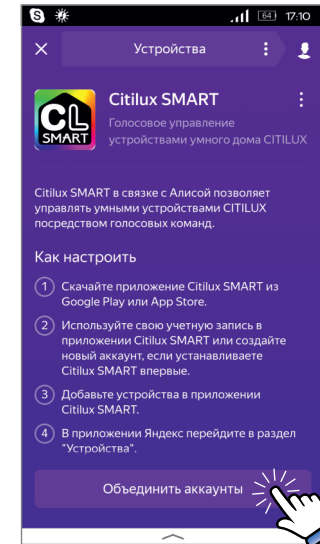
64 17:10

Устройства

CL SMART

Citilux SMART

Голосовое управление устройствами умного дома CITILUX

Citilux SMART в связке с Алисой позволяет управлять умными устройствами CITILUX посредством голосовых команд.

Как настроить

1 Скачайте приложение Citilux SMART из Google Play или App Store.

2 Используйте свою учетную запись в приложении Citilux SMART или создайте новый аккаунт, если устанавливаете Citilux SMART впервые.

3 Добавьте устройства в приложении Citilux SMART.

4 В приложении Яндекс перейдите в раздел "Устройства".

Объединить аккаунты